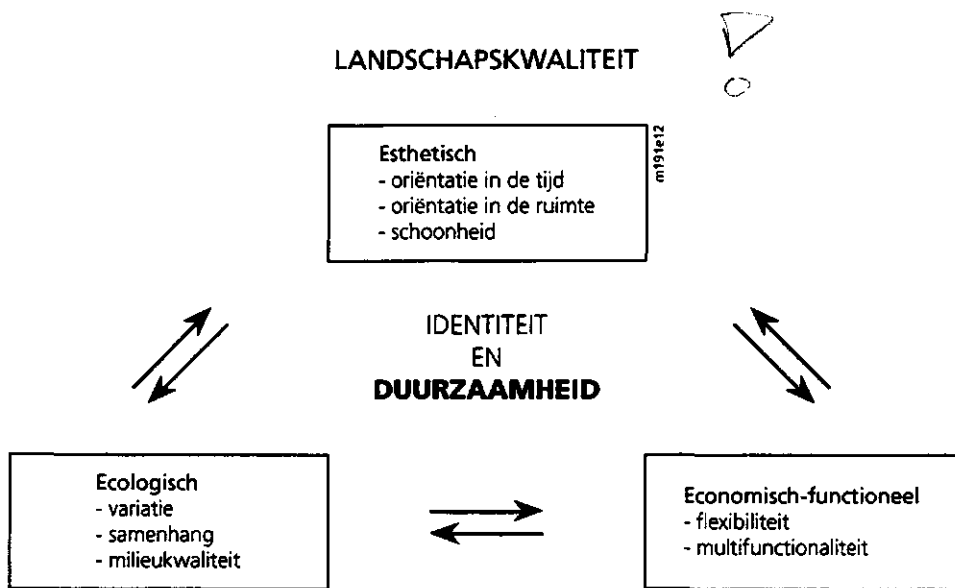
LANDSCHAPSKWALITEIT

Esthetisch
- oriëntatie in de tijd
- oriëntatie in de ruimte
- schoonheid

m19te12

IDENTITEIT
EN
**DUURZAAMHEID**

Ecologisch
- variatie
- samenhang
- milieukwaliteit

Economisch-functioneel
- flexibiliteit
- multifunctionaliteit